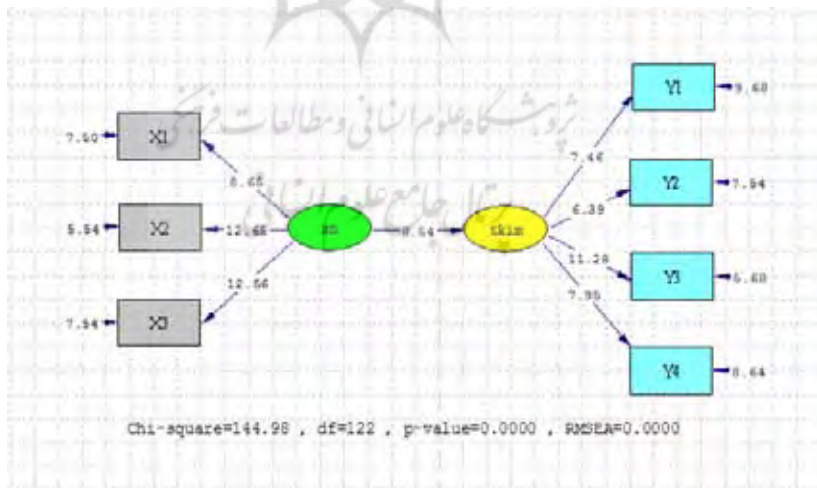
پژوهشگاه علوم انسانی و مطالعات فرهنگی
پرتال جامع علوم انسانی

7.60
X1
5.54
X2
7.54
X3
8.65
12.66
12.56
sn
8.54
tkim
7.46
6.39
11.28
7.95
Y1
9.60
Y2
7.54
Y3
6.60
Y4
8.64

Chi-square=144.98 , df=122 , p-value=0.0000 , RMSEA=0.0000